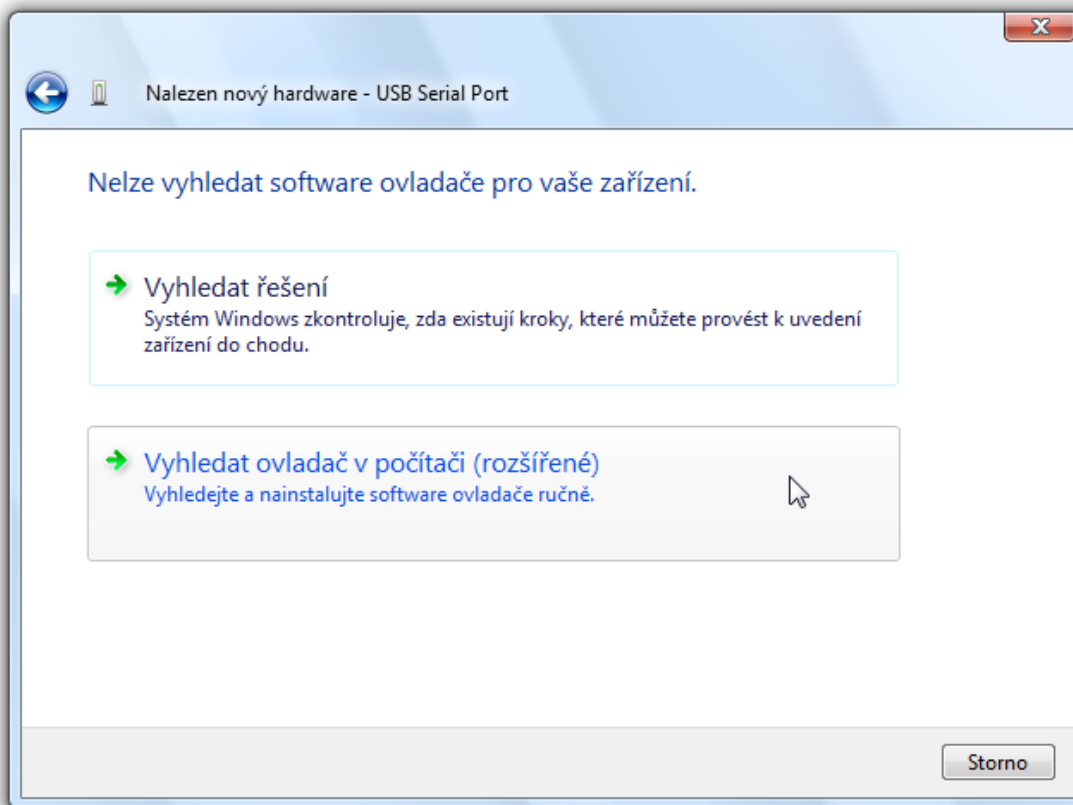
Nalezen nový hardware - USB Serial Port

Nelze vyhledat software ovladače pro vaše zařízení.

Vyhledat řešení
Systém Windows zkontroluje, zda existují kroky, které můžete provést k uvedení zařízení do chodu.

Vyhledat ovladač v počítači (rozšířené)
Vyhledejte a nainstalujte software ovladače ručně.

Storno